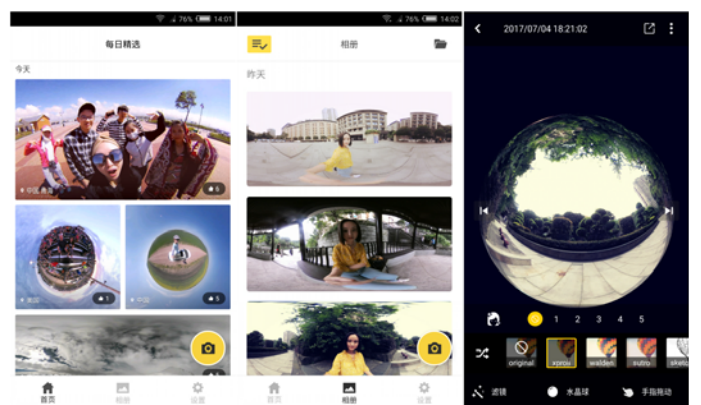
76% 14:01

每日精选

今天

中国 香港

6

美国

1

中国

5

首页

相册

设置

76% 14:02

相册

昨天

首页

相册

设置

2017/07/04 18:21:02

1 2 3 4 5

original

xproii

walden

sutro

sketch

滤镜

水晶球

手指拖动